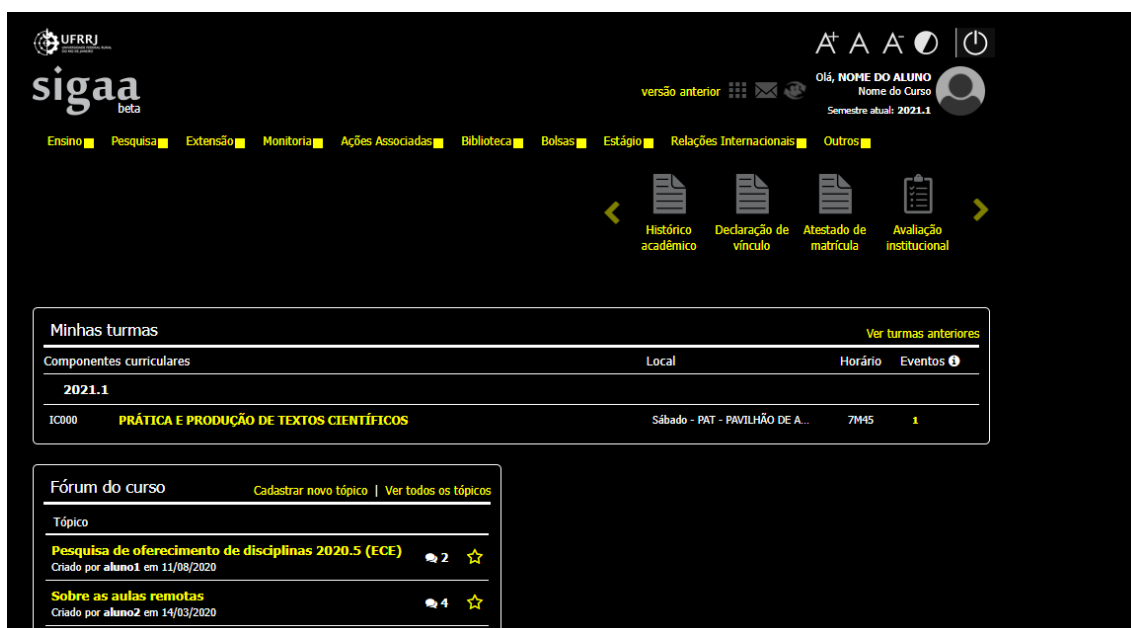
UFRRJ
UNIVERSIDADE FEDERAL RURAL DO RIO DE JANEIRO

sigaa
beta

A+ A A-

versão anterior

Olá, NOME DO ALUNO
Nome do Curso
Semestre atual: 2021.1

Ensino Pesquisa Extensão Monitoria Ações Associadas Biblioteca Bolsas Estágio Relações Internacionais Outros

Histórico acadêmico
Declaração de vínculo
Atestado de matrícula
Avaliação institucional

Minhas turmas
Ver turmas anteriores

| Componentes curriculares | | Local | Horário | Eventos |
|---|---|---|---|---|
| 2021.1 | | | | |
| IC000 | PRÁTICA E PRODUÇÃO DE TEXTOS CIENTÍFICOS | Sábado - PAT - PAVILHÃO DE A... | 7M45 | 1 |

Fórum do curso
Cadastrar novo tópico | Ver todos os tópicos

Tópico

Pesquisa de oferecimento de disciplinas 2020.5 (ECE)
Criado por aluno1 em 11/08/2020
2

Sobre as aulas remotas
Criado por aluno2 em 14/03/2020
4